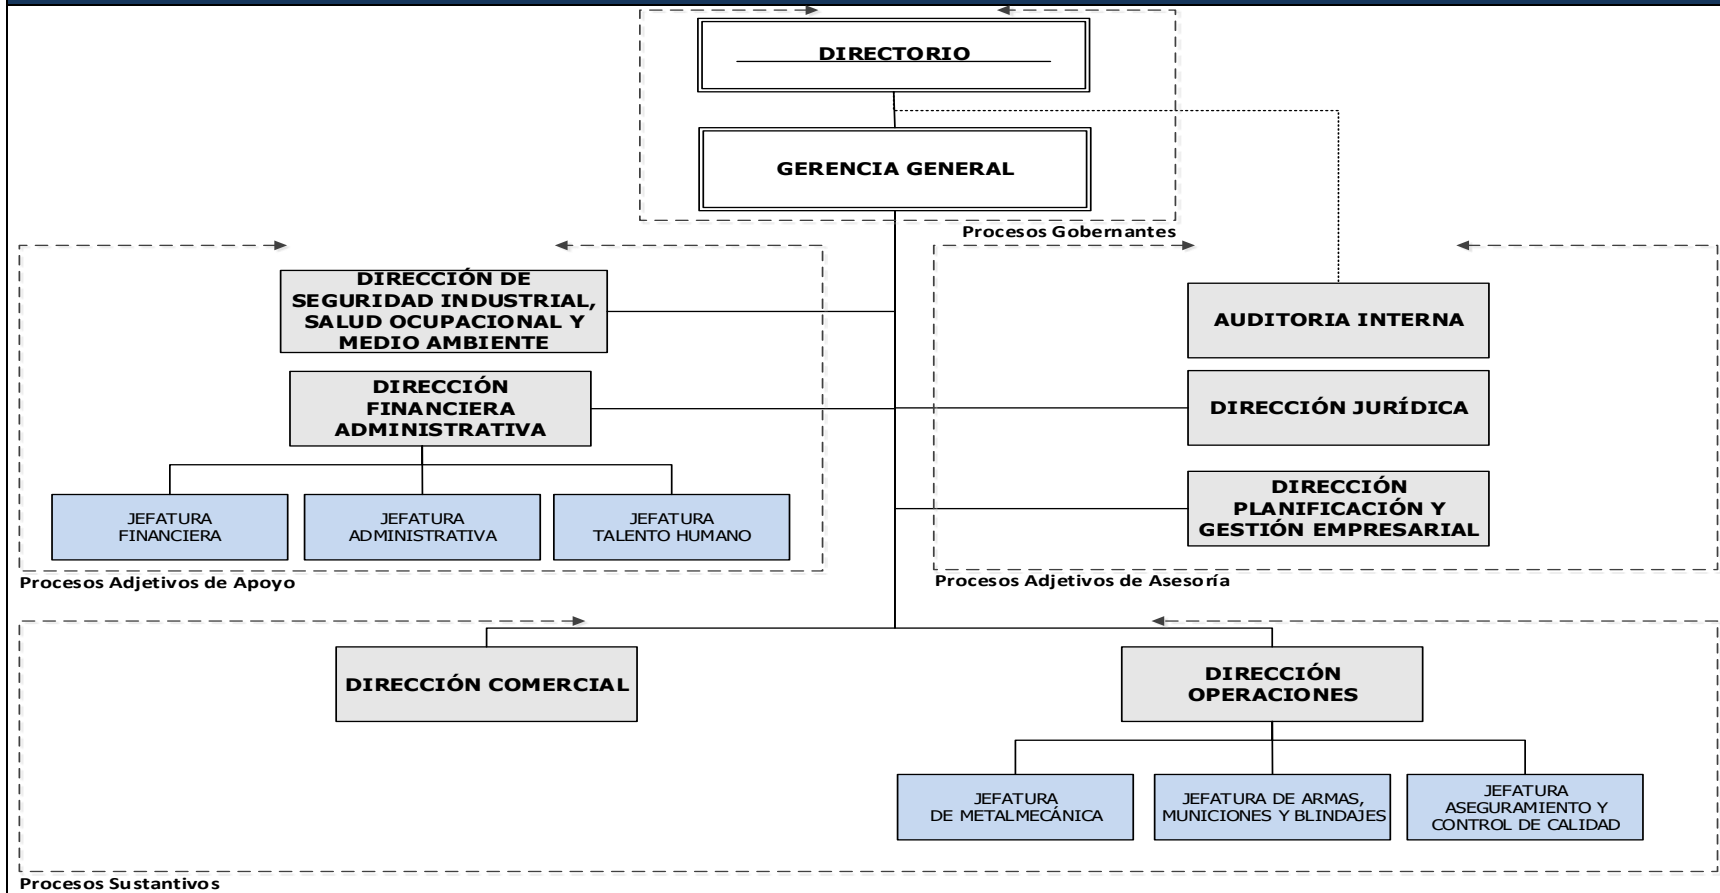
DIRECTORIO

GERENCIA GENERAL

Procesos Gobernantes

DIRECCIÓN DE SEGURIDAD INDUSTRIAL, SALUD OCUPACIONAL Y MEDIO AMBIENTE

DIRECCIÓN FINANCIERA ADMINISTRATIVA

JEFATURA FINANCIERA

JEFATURA ADMINISTRATIVA

JEFATURA TALENTO HUMANO

Procesos Adjetivos de Apoyo

AUDITORIA INTERNA

DIRECCIÓN JURÍDICA

DIRECCIÓN PLANIFICACIÓN Y GESTIÓN EMPRESARIAL

Procesos Adjetivos de Asesoría

DIRECCIÓN COMERCIAL

DIRECCIÓN OPERACIONES

JEFATURA DE METALMECÁNICA

JEFATURA DE ARMAS, MUNICIONES Y BLINDAJES

JEFATURA ASEGURAMIENTO Y CONTROL DE CALIDAD

Procesos Sustantivos